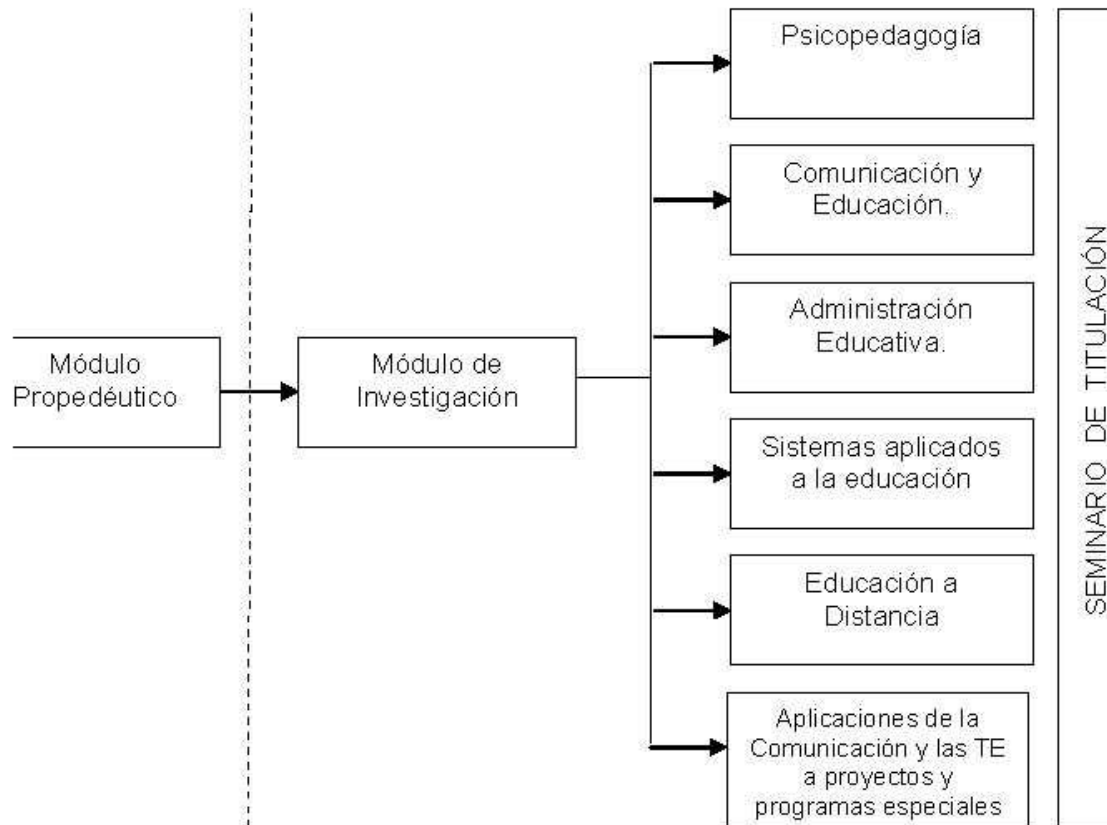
Módulo Propedéutico

Módulo de Investigación

Psicopedagogía

Comunicación y Educación.

Administración Educativa.

Sistemas aplicados a la educación

Educación a Distancia

Aplicaciones de la Comunicación y las TE a proyectos y programas especiales

SEMINARIO DE TITULACIÓN